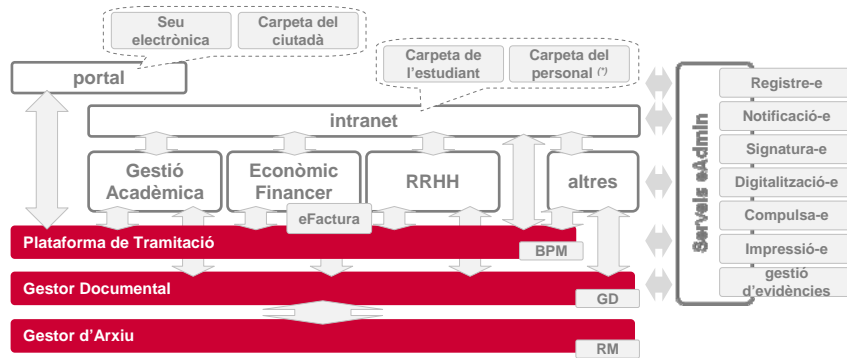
Seu electrònica

Carpeta del ciutadà

portal

Carpeta de l'estudiant

Carpeta del personal (*)

intranet

Gestió Acadèmica

Econòmic Financer

RRHH

altres

eFactura

Plataforma de Tramitació

BPM

Gestor Documental

GD

Gestor d'Arxiu

RM

Serveis eAdmin

Registre-e

Notificació-e

Signatura-e

Digitalització-e

Compulsa-e

Impressió-e

gestió d'evidències